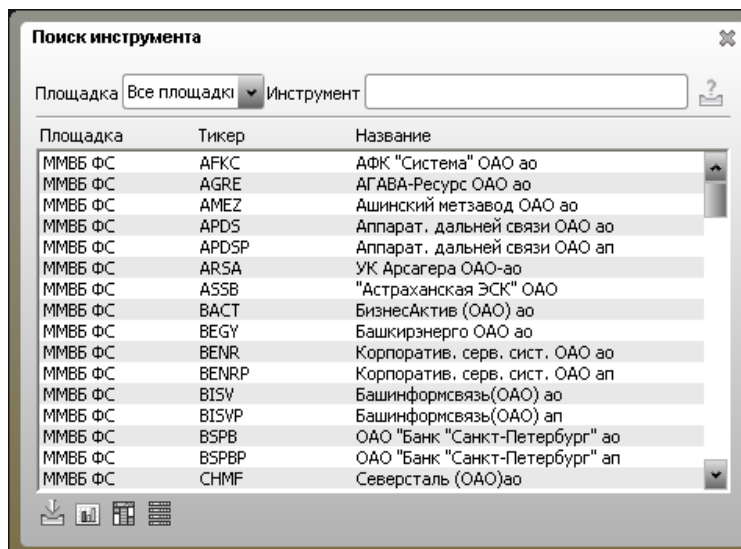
Поиск инструмента

Площадка Все площадкı Инструмент

| Площадка | Тикер | Название |
|---|---|---|
| ММВБ ФС | AFKC | АФК "Система" ОАО ао |
| ММВБ ФС | AGRE | АГАВА-Ресурс ОАО ао |
| ММВБ ФС | AMEZ | Ашинский метзавод ОАО ао |
| ММВБ ФС | APDS | Аппарат. дальней связи ОАО ао |
| ММВБ ФС | APDSP | Аппарат. дальней связи ОАО ап |
| ММВБ ФС | ARSA | УК Арсагера ОАО-ао |
| ММВБ ФС | ASSB | "Астраханская ЭСК" ОАО |
| ММВБ ФС | BACT | БизнесАктив (ОАО) ао |
| ММВБ ФС | BEGY | Башкирэнерго ОАО ао |
| ММВБ ФС | BENR | Корпоратив. серв. сист. ОАО ао |
| ММВБ ФС | BENRP | Корпоратив. серв. сист. ОАО ап |
| ММВБ ФС | BISV | Башинформсвязь(ОАО) ао |
| ММВБ ФС | BISVP | Башинформсвязь(ОАО) ап |
| ММВБ ФС | BSPB | ОАО "Банк "Санкт-Петербург" ао |
| ММВБ ФС | BSPBP | ОАО "Банк "Санкт-Петербург" ап |
| ММВБ ФС | CHMF | Северсталь (ОАО)ао |